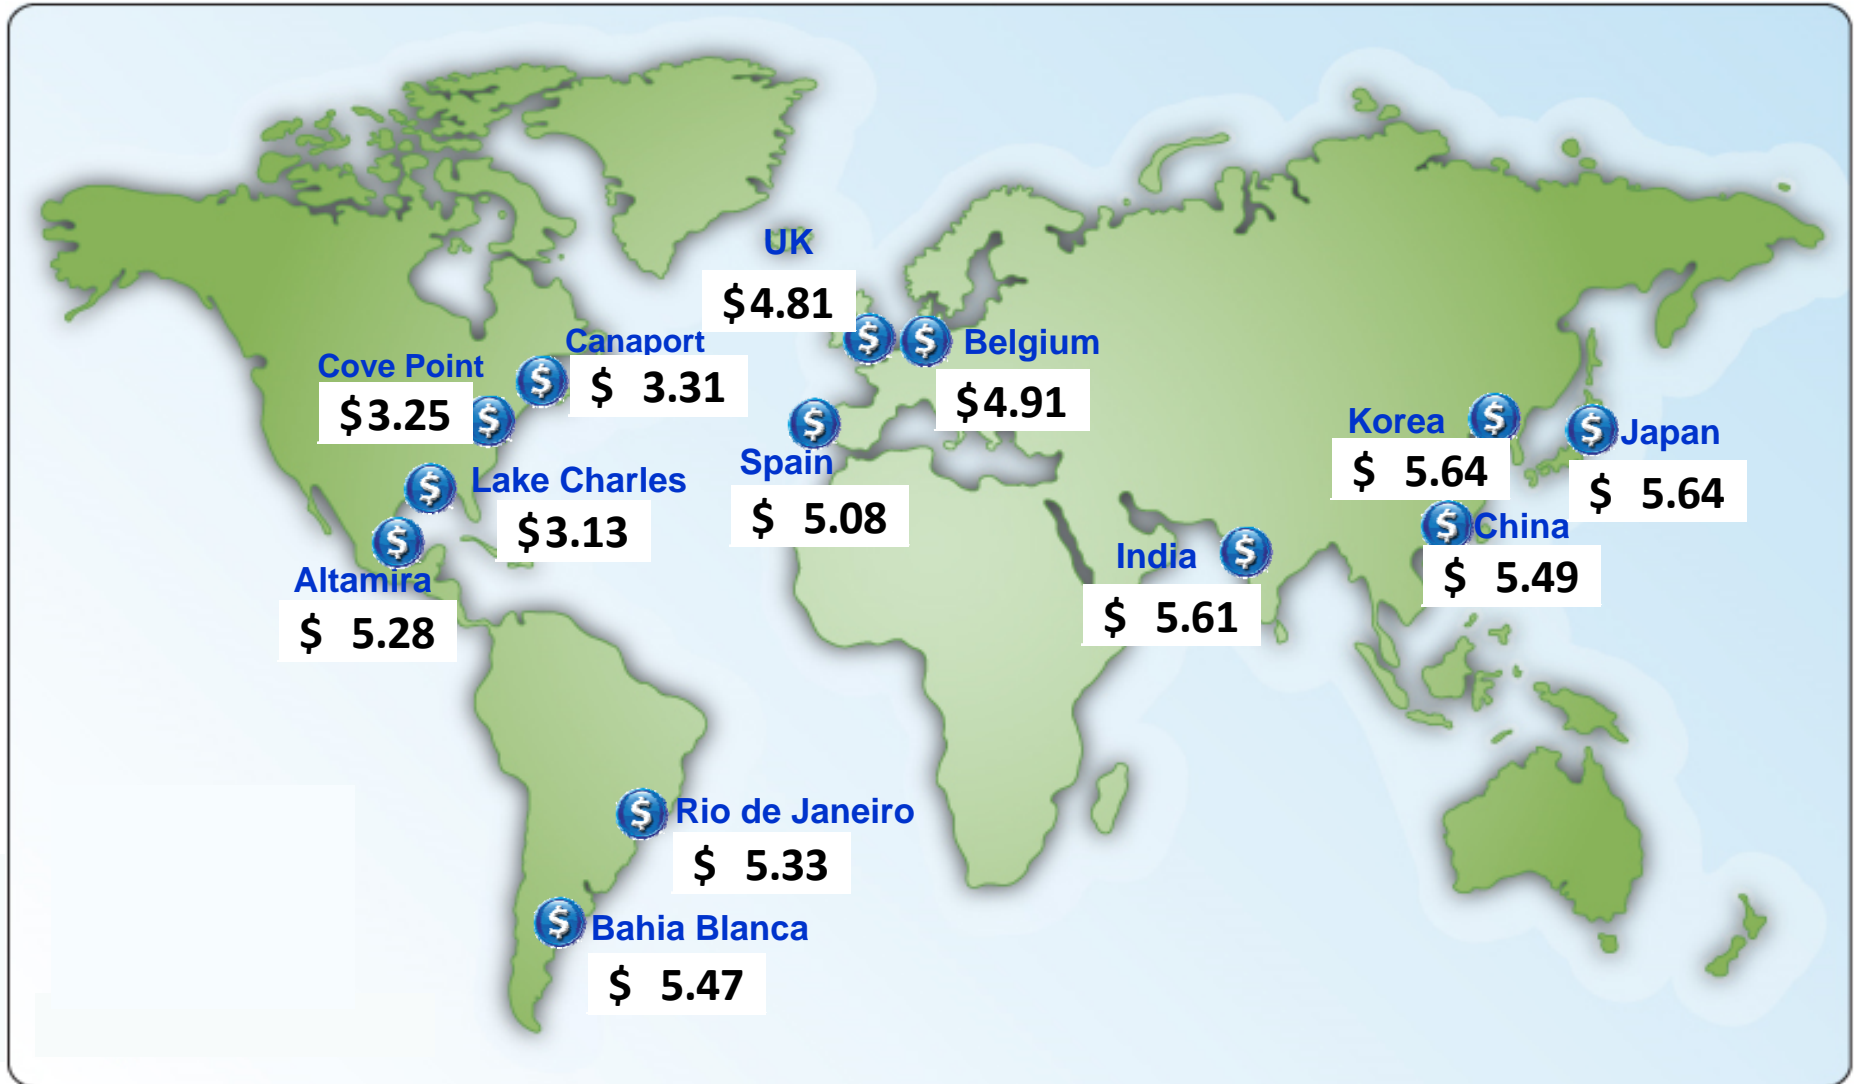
UK
$4.81

Belgium
$4.91

Canaport
$ 3.31

Cove Point
$3.25

Lake Charles
$3.13

Spain
$ 5.08

Altamira
$ 5.28

Korea
$ 5.64

Japan
$ 5.64

China
$ 5.49

India
$ 5.61

Rio de Janeiro
$ 5.33

Bahia Blanca
$ 5.47